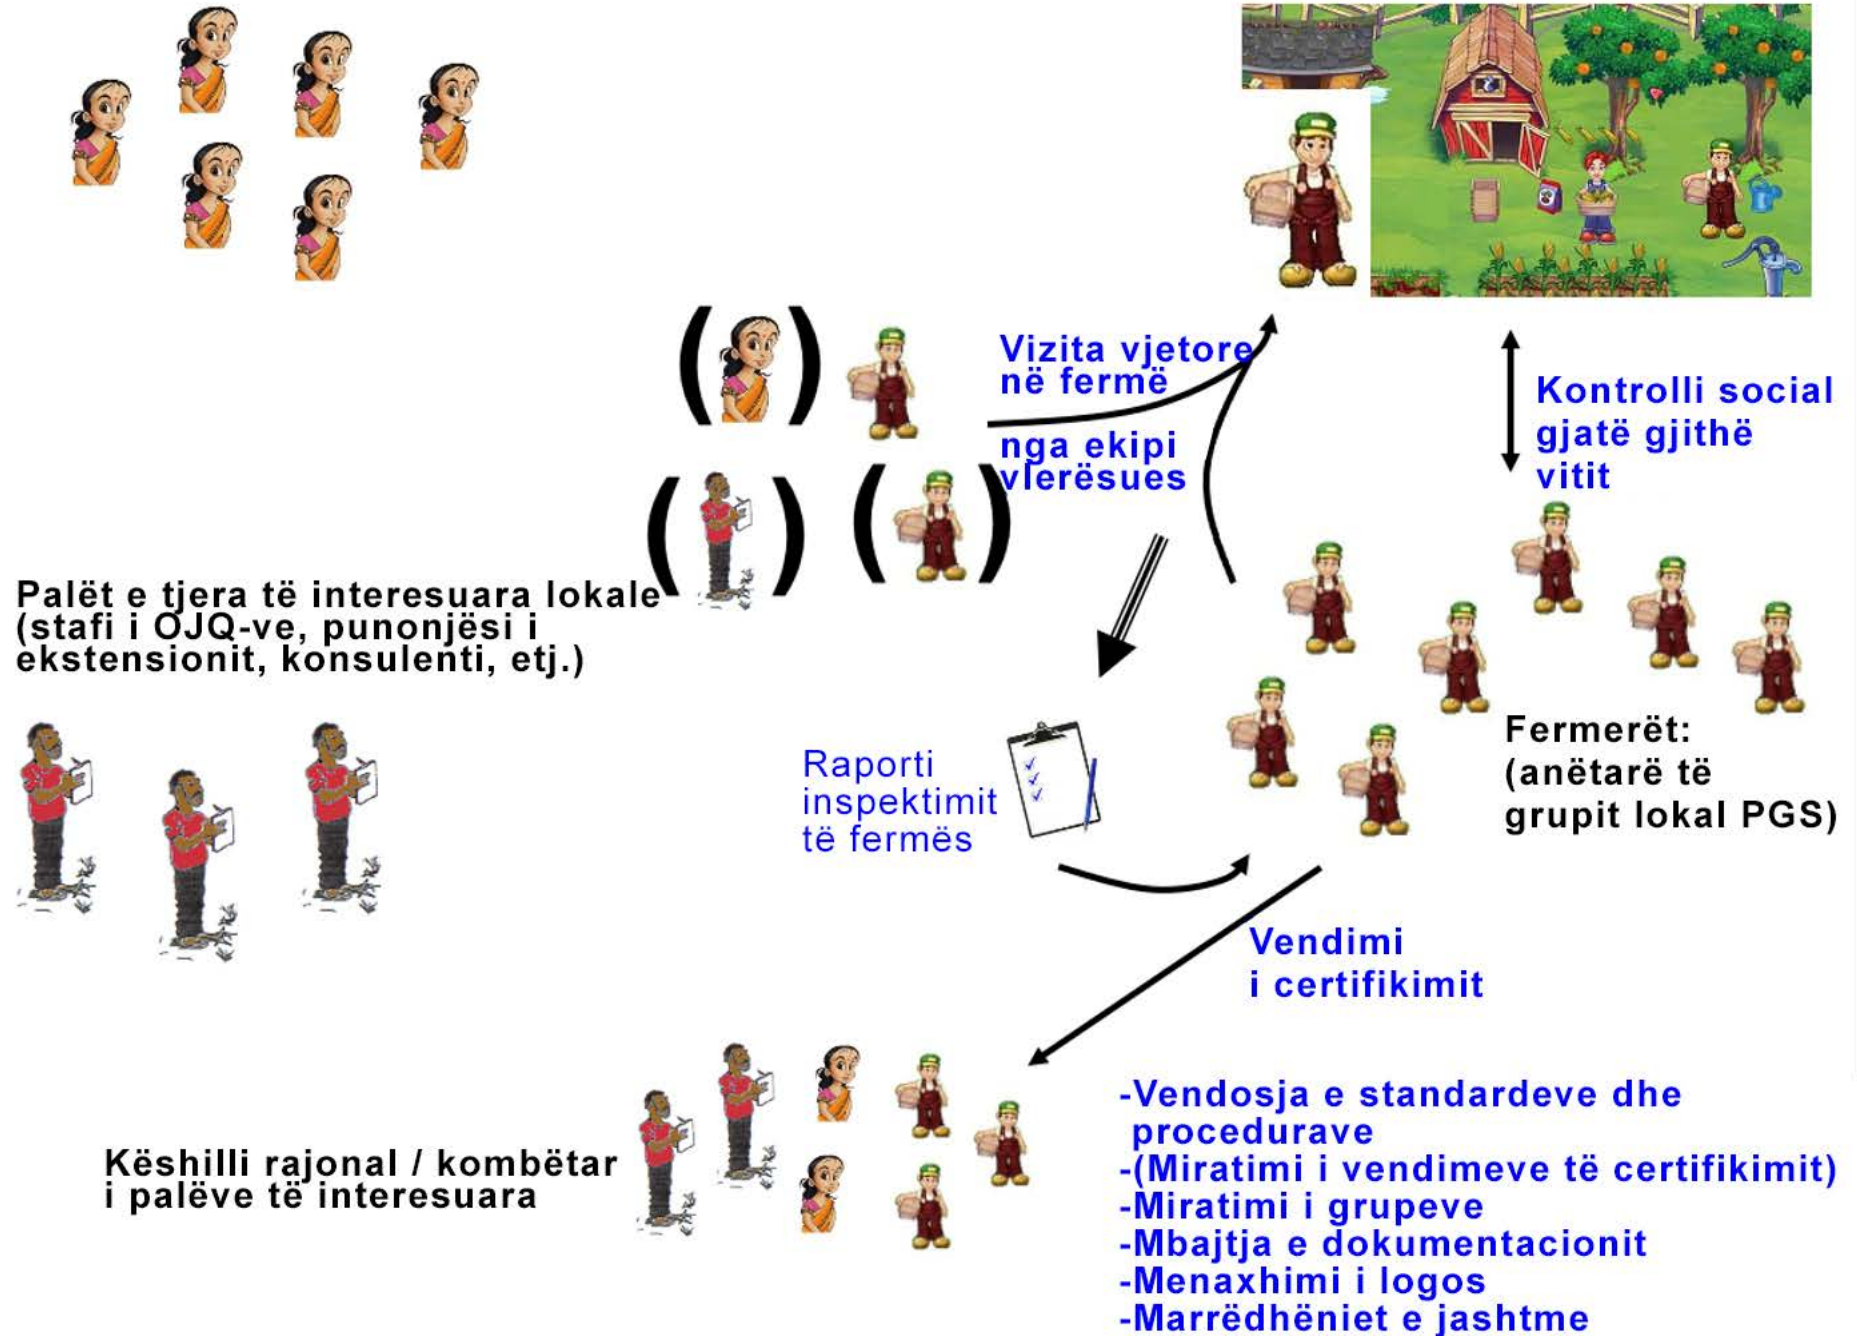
Vizita vjetore në fermë

nga ekipi vlerësues

Kontrolli social gjatë gjithë vitit

Palët e tjera të interesuara lokale (stafi i OJQ-ve, punonjësi i ekstensionit, konsulenti, etj.)

Raporti inspektimit të fermës

Fermerët: (anëtarë të grupit lokal PGS)

Vendimi i certifikimit

Këshilli rajonal / kombëtar i palëve të interesuara

-Vendosja e standardeve dhe procedurave
-(Miratimi i vendimeve të certifikimit)
-Miratimi i grupeve
-Mbajtja e dokumentacionit
-Menaxhimi i logos
-Marrëdhëniet e jashtme